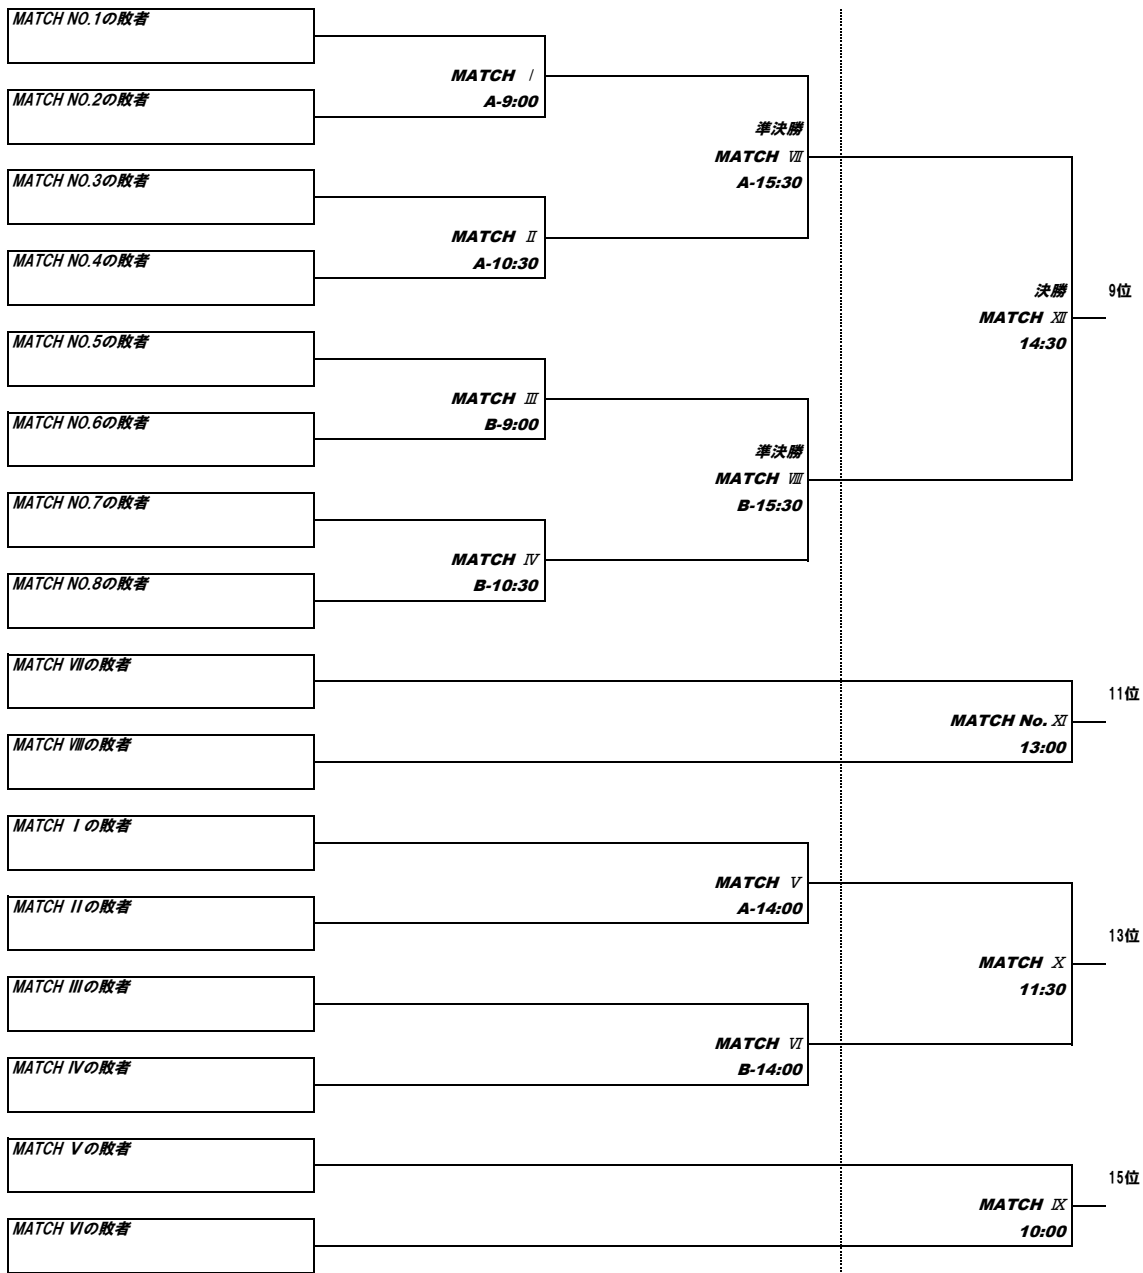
MATCH NO.1の敗者

MATCH Ⅰ
A-9:00

MATCH NO.2の敗者

準決勝
MATCH Ⅶ
A-15:30

MATCH NO.3の敗者

MATCH Ⅱ
A-10:30

MATCH NO.4の敗者

決勝
MATCH Ⅻ
14:30

9位

MATCH NO.5の敗者

MATCH Ⅲ
B-9:00

MATCH NO.6の敗者

準決勝
MATCH Ⅷ
B-15:30

MATCH NO.7の敗者

MATCH Ⅳ
B-10:30

MATCH NO.8の敗者

MATCH Ⅶの敗者

11位

MATCH No. Ⅺ
13:00

MATCH Ⅷの敗者

MATCH Ⅰの敗者

MATCH Ⅴ
A-14:00

MATCH Ⅱの敗者

13位

MATCH Ⅹ
11:30

MATCH Ⅲの敗者

MATCH Ⅵ
B-14:00

MATCH Ⅳの敗者

MATCH Ⅴの敗者

15位

MATCH Ⅸ
10:00

MATCH Ⅵの敗者